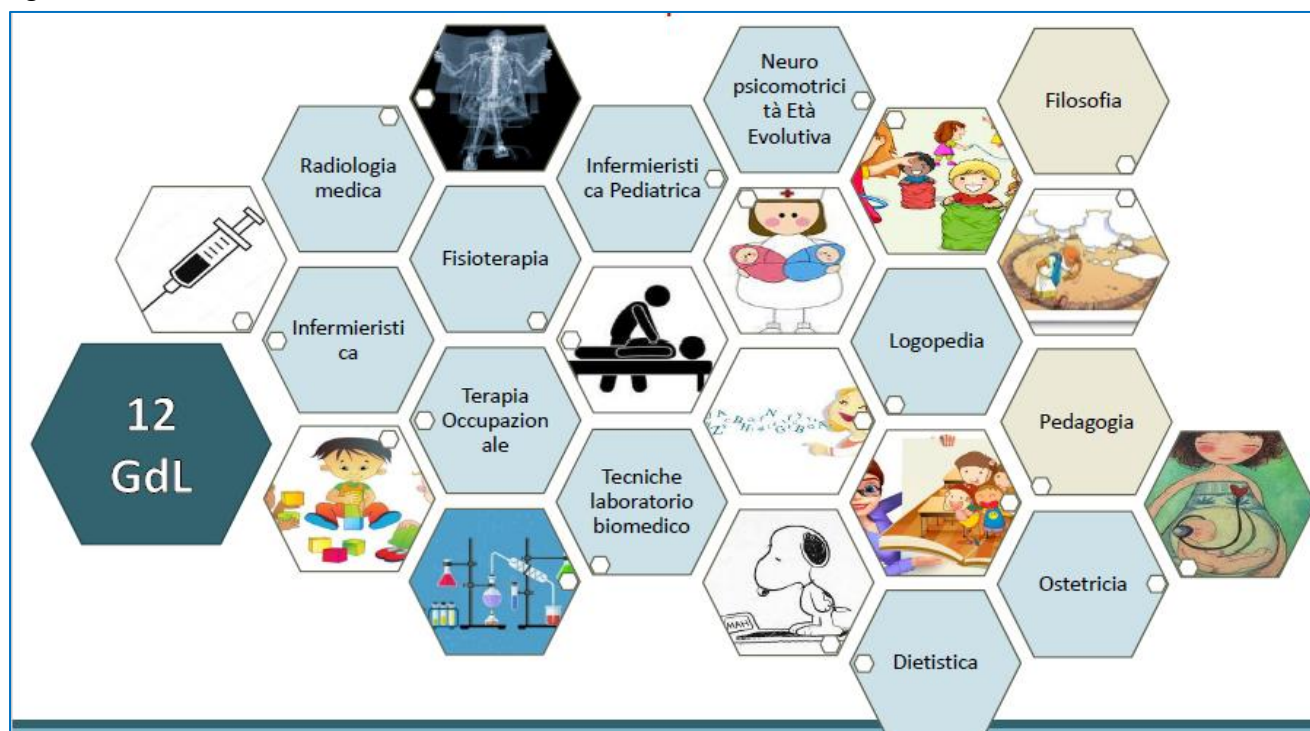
Radiologia medica

Infermieristica Pediatrica

Neuro psicomotricità Età Evolutiva

Filosofia

Fisioterapia

Infermieristica

Logopedia

12 GdL

Terapia Occupazionale

Pedagogia

Tecniche laboratorio biomedico

MAH

Ostetricia

Dietistica